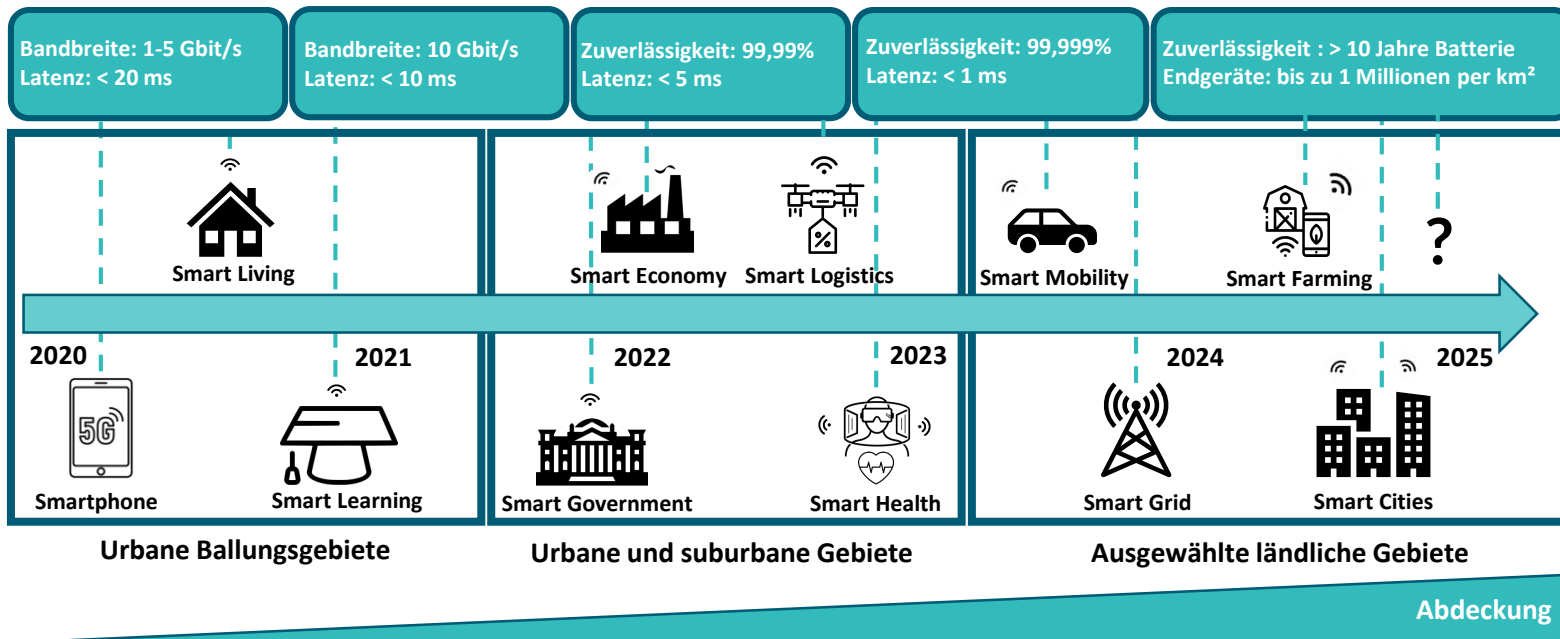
Bandbreite: 1-5 Gbit/s
Latenz: < 20 ms

Bandbreite: 10 Gbit/s
Latenz: < 10 ms

Zuverlässigkeit: 99,99%
Latenz: < 5 ms

Zuverlässigkeit: 99,999%
Latenz: < 1 ms

Zuverlässigkeit : > 10 Jahre Batterie
Endgeräte: bis zu 1 Millionen per km²

Smart Living

2020

2021

5G

Smartphone

Smart Learning

Smart Economy

Smart Logistics

2022

2023

Smart Government

Smart Health

Smart Mobility

Smart Farming

?

2024

2025

Smart Grid

Smart Cities

Urbane Ballungsgebiete

Urbane und suburbane Gebiete

Ausgewählte ländliche Gebiete

Abdeckung